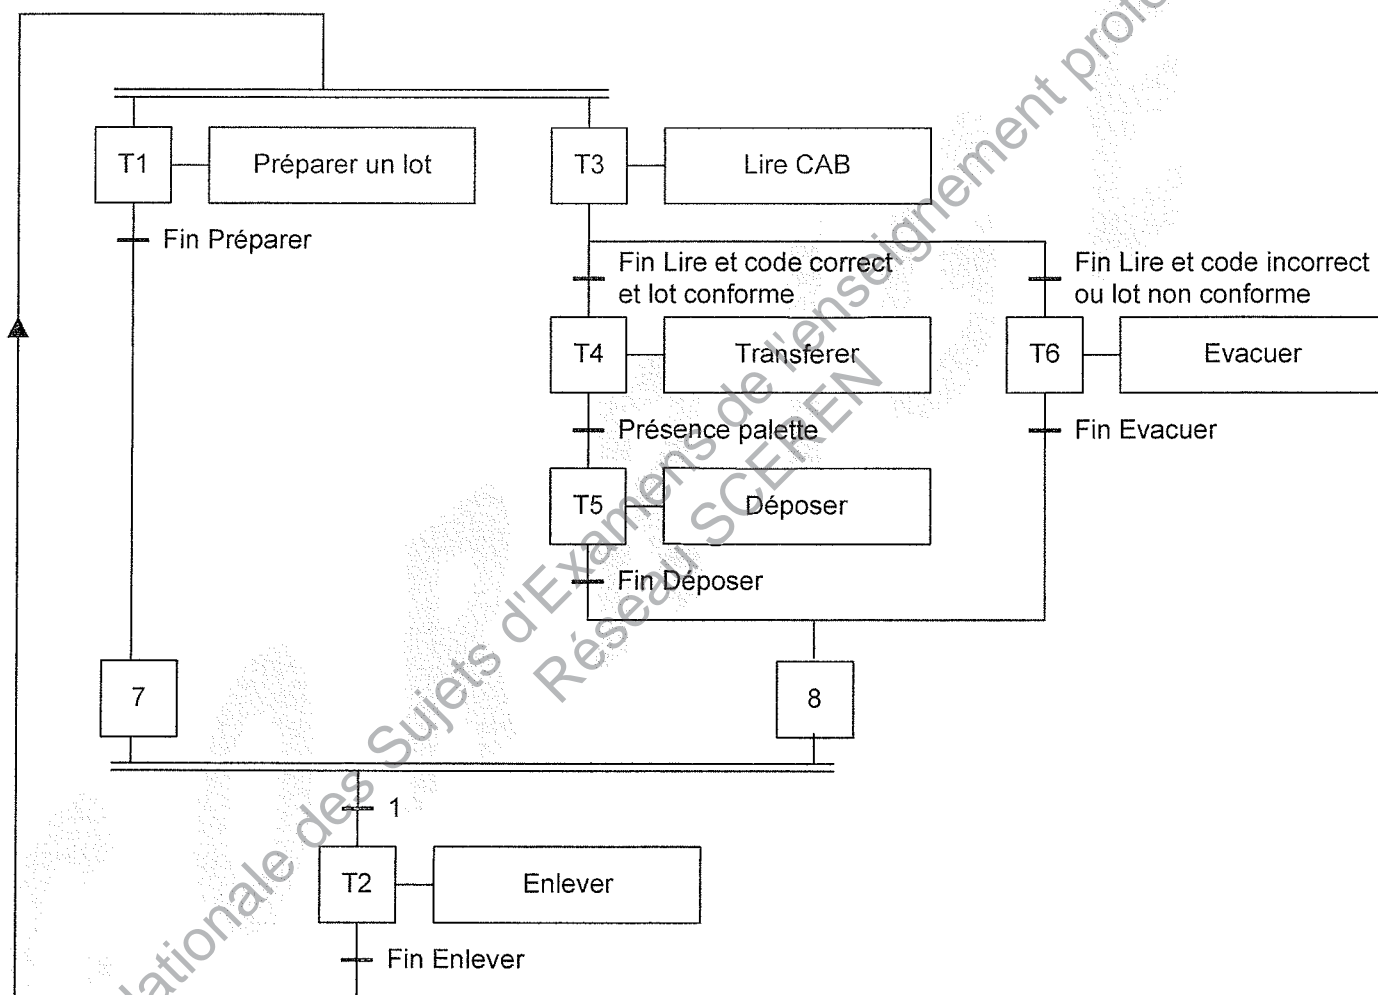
T1
Préparer un lot
T3
Lire CAB
Fin Préparer
Fin Lire et code correct et lot conforme
Fin Lire et code incorrect ou lot non conforme
T4
Transferer
T6
Evacuer
Présence palette
Fin Evacuer
T5
Déposer
Fin Déposer
7
8
1
T2
Enlever
Fin Enlever

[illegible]ationale des Sujets d'Examens de l'enseignement profe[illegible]
Réseau SCEREN